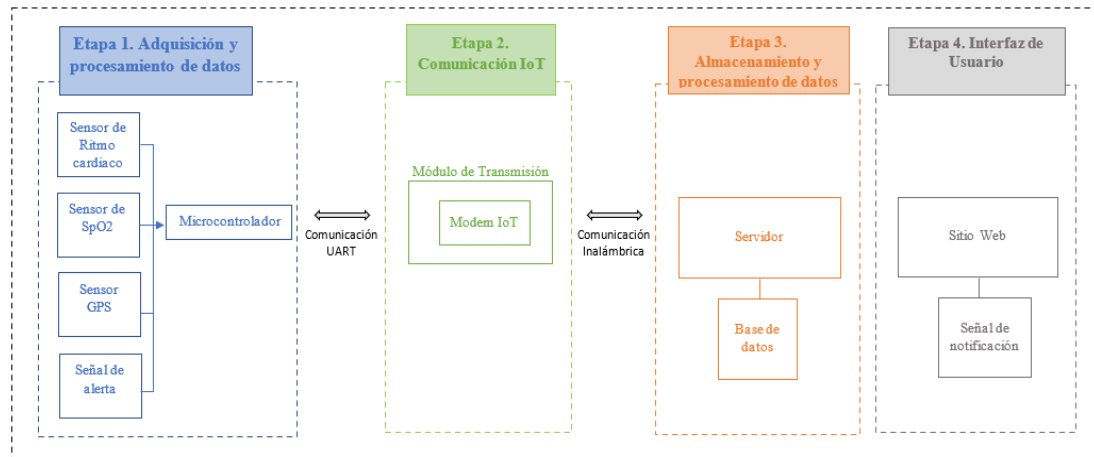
Etapa 1. Adquisición y procesamiento de datos

Sensor de Ritmo cardiaco

Sensor de SpO2

Sensor GPS

Señal de alerta

Microcontrolador

Comunicación UART

Etapa 2. Comunicación IoT

Módulo de Transmisión

Modem IoT

Comunicación Inalámbrica

Etapa 3. Almacenamiento y procesamiento de datos

Servidor

Base de datos

Etapa 4. Interfaz de Usuario

Sitio Web

Señal de notificación